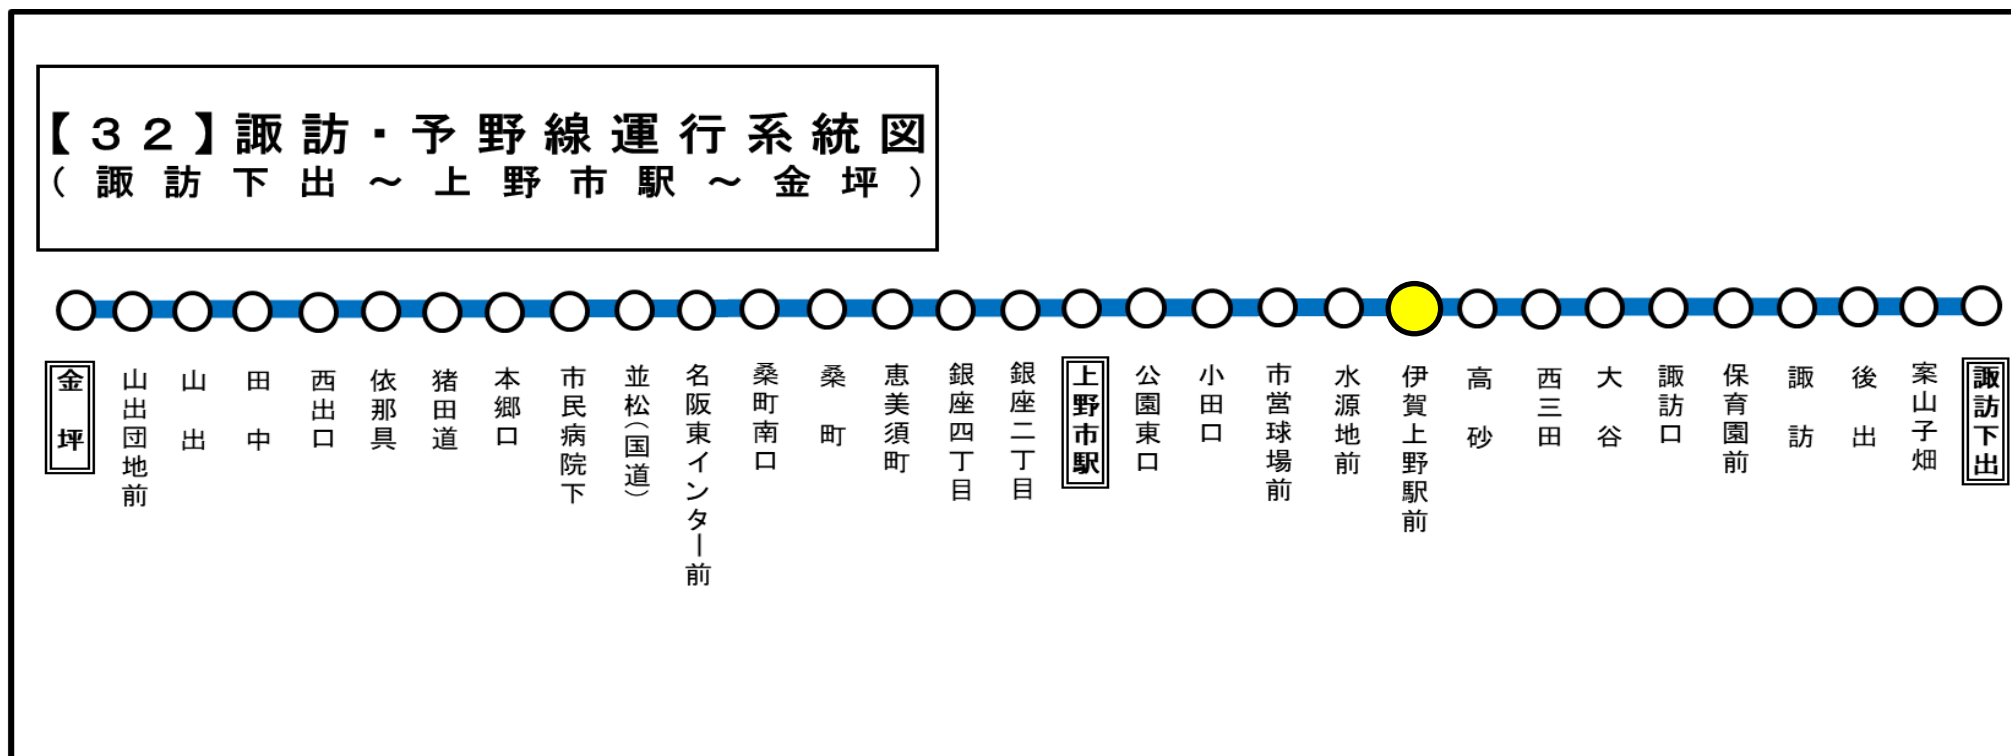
【32】諏訪・予野線運行系統図
(諏訪下出～上野市駅～金坪)

金坪
山出団地前
山出
田中
西出口
依那具
猪田道
本郷口
市民病院下
並松(国道)
名阪東インター前
桑町南口
桑町
恵美須町
銀座四丁目
銀座二丁目
上野市駅
公園東口
小田口
市営球場前
水源地前
伊賀上野駅前
高砂
西三田
大谷
諏訪口
保育園前
諏訪
後出
案山子畑
諏訪下出